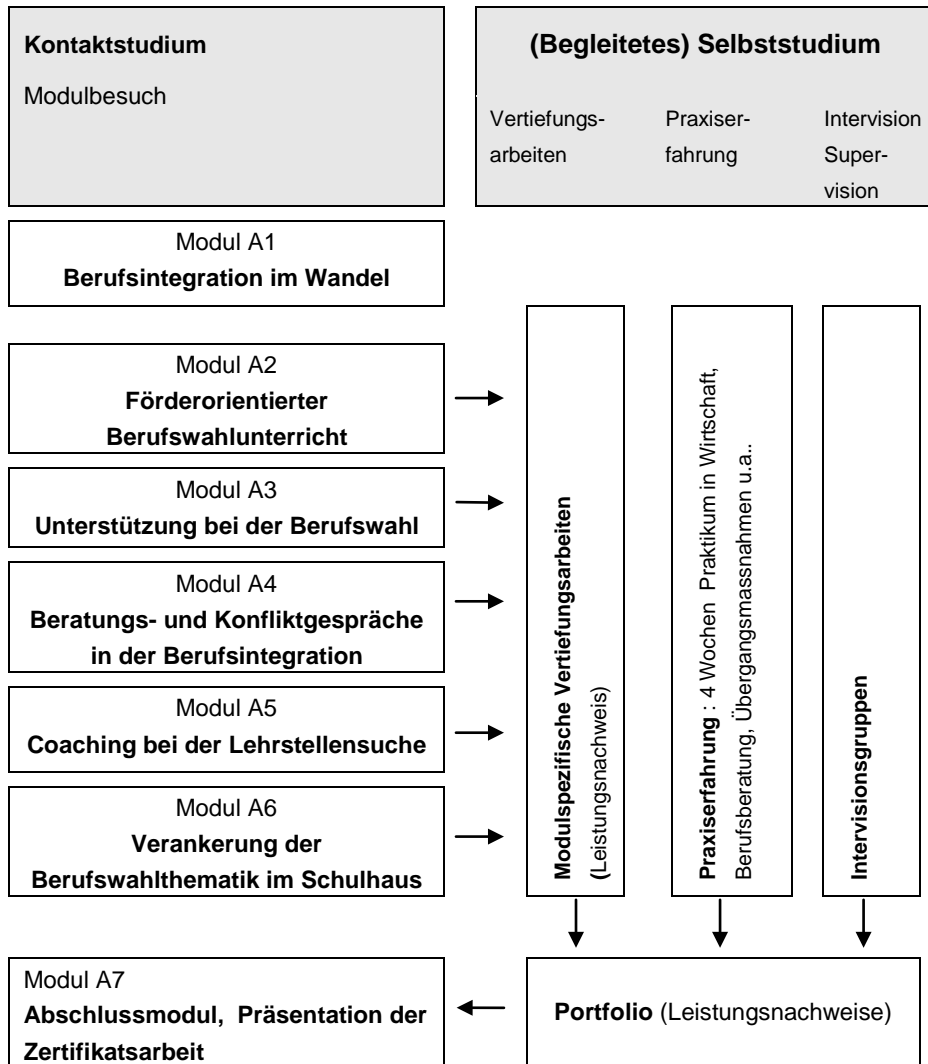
Kontaktstudium

Modulbesuch

(Begleitetes) Selbststudium

Vertiefungsarbeiten

Praxiserfahrung

Intervision Supervision

Modul A1
Berufsintegration im Wandel

Modul A2
Förderorientierter Berufswahlunterricht

Modul A3
Unterstützung bei der Berufswahl

Modul A4
Beratungs- und Konfliktgespräche in der Berufsintegration

Modul A5
Coaching bei der Lehrstellensuche

Modul A6
Verankerung der Berufswahlthematik im Schulhaus

Modulspezifische Vertiefungsarbeiten (Leistungsnachweis)

Praxiserfahrung : 4 Wochen Praktikum in Wirtschaft, Berufsberatung, Übergangsmassnahmen u.a..

Intervisionsgruppen

Modul A7
Abschlussmodul, Präsentation der Zertifikatsarbeit

Portfolio (Leistungsnachweise)